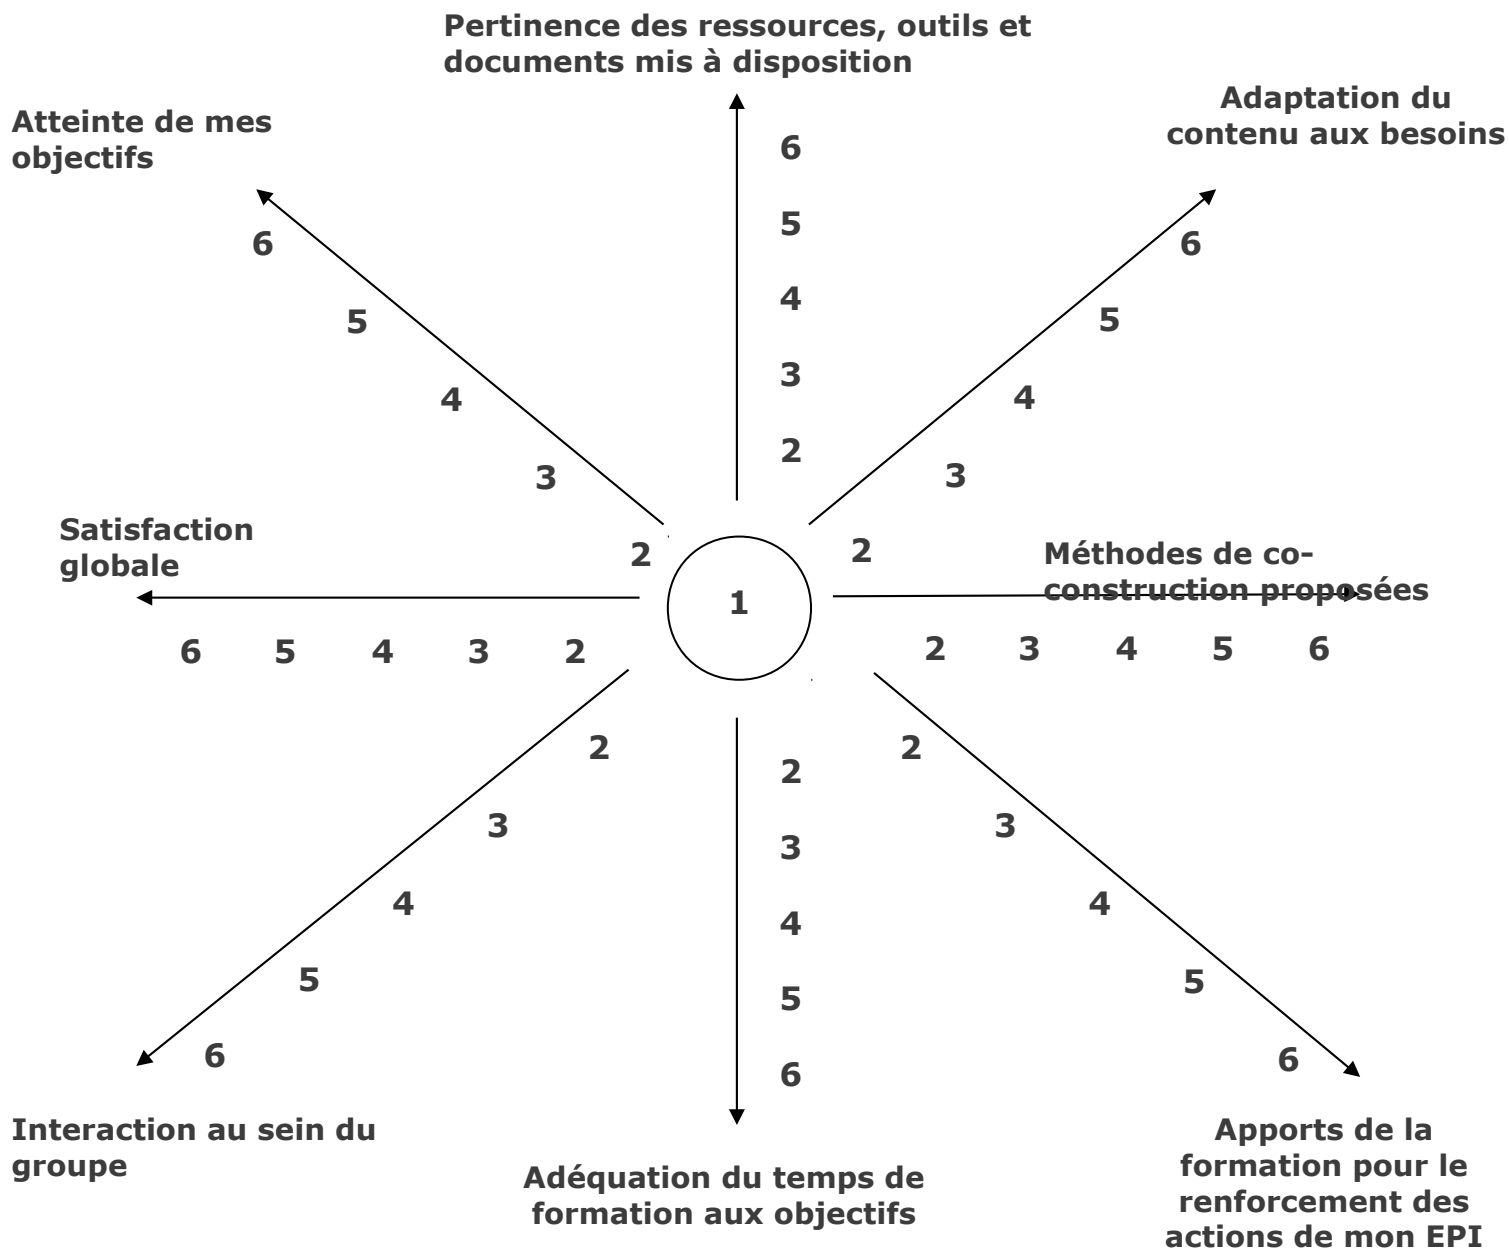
Pertinence des ressources, outils et documents mis à disposition

Atteinte de mes objectifs

Adaptation du contenu aux besoins

6
5
4
3
2

6
5
4
3
2

6
5
4
3
2

Satisfaction globale

1

Méthodes de co-construction proposées

6 5 4 3 2

2 3 4 5 6

2
3
4
5
6

2
3
4
5
6

2
3
4
5
6

Interaction au sein du groupe

Adéquation du temps de formation aux objectifs

Apports de la formation pour le renforcement des actions de mon EPI